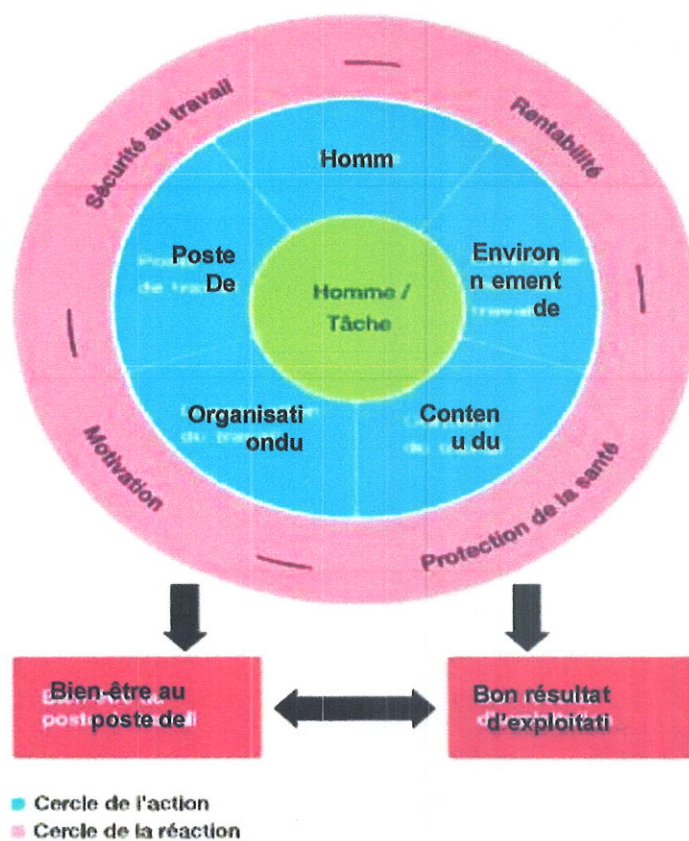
Sécurité au travail

Rentabilité

Motivation

Protection de la santé

Homm

Poste De

Environ n ement de

Homme / Tâche

Organisati ondu

Conten u du

Bien-être au poste de

Bon résultat d'exploitati

Cercle de l'action
Cercle de la réaction